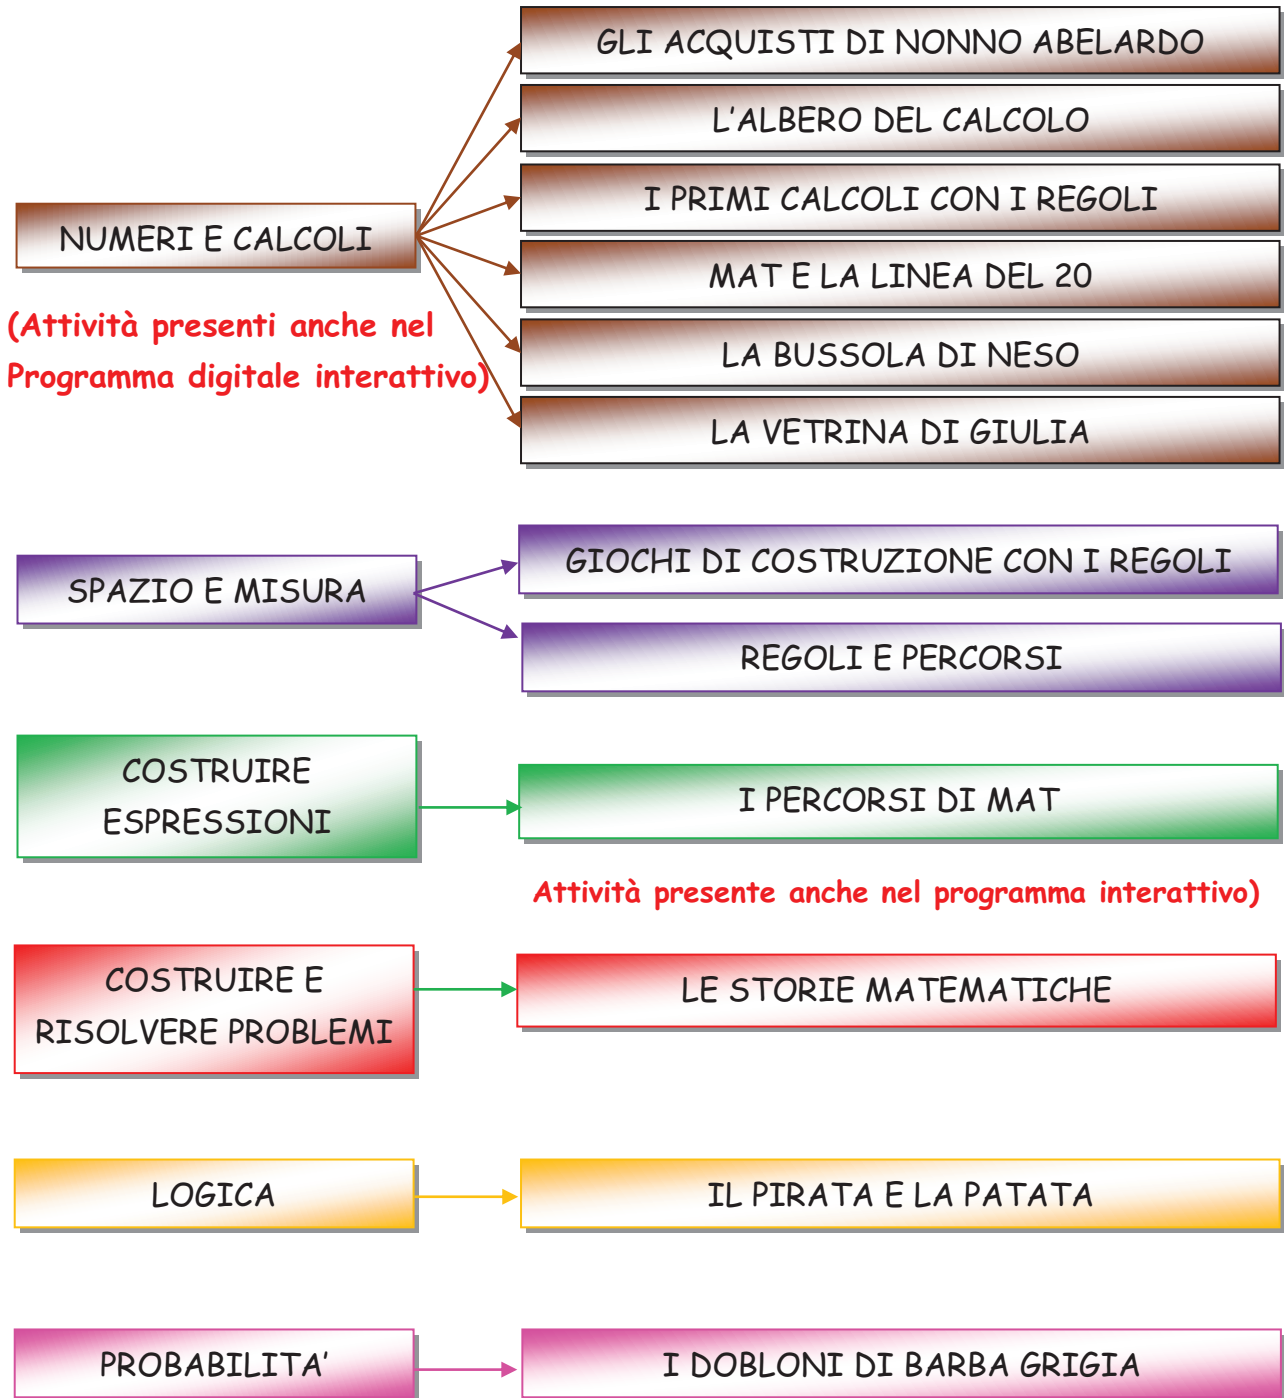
NUMERI E CALCOLI

(Attività presenti anche nel Programma digitale interattivo)

GLI ACQUISTI DI NONNO ABELARDO

L'ALBERO DEL CALCOLO

I PRIMI CALCOLI CON I REGOLI

MAT E LA LINEA DEL 20

LA BUSSOLA DI NESO

LA VETRINA DI GIULIA

SPAZIO E MISURA

GIOCHI DI COSTRUZIONE CON I REGOLI

REGOLI E PERCORSI

COSTRUIRE ESPRESSIONI

I PERCORSI DI MAT

Attività presente anche nel programma interattivo)

COSTRUIRE E RISOLVERE PROBLEMI

LE STORIE MATEMATICHE

LOGICA

IL PIRATA E LA PATATA

PROBABILITA'

I DOBLONI DI BARBA GRIGIA